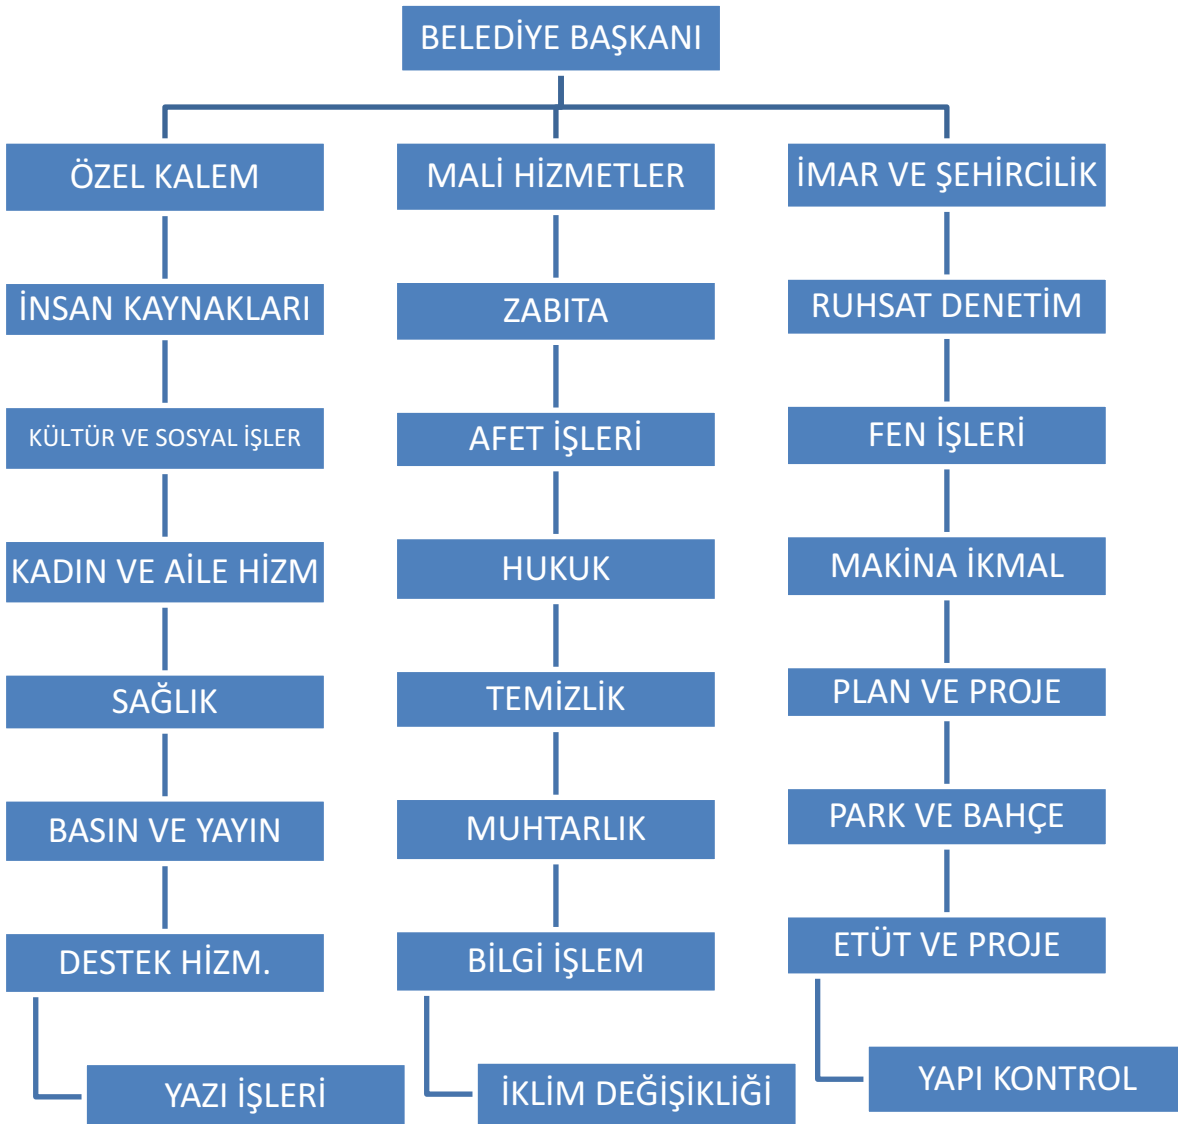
BELEDİYE BAŞKANI

ÖZEL KALEM
İNSAN KAYNAKLARI
KÜLTÜR VE SOSYAL İŞLER
KADIN VE AİLE HİZM
SAĞLIK
BASIN VE YAYIN
DESTEK HİZM.
YAZI İŞLERİ

MALİ HİZMETLER
ZABITA
AFET İŞLERİ
HUKUK
TEMİZLİK
MUHTARLIK
BİLGİ İŞLEM
İKLİM DEĞİŞİKLİĞİ

İMAR VE ŞEHİRCİLİK
RUHSAT DENETİM
FEN İŞLERİ
MAKİNA İKMAL
PLAN VE PROJE
PARK VE BAHÇE
ETÜT VE PROJE
YAPI KONTROL